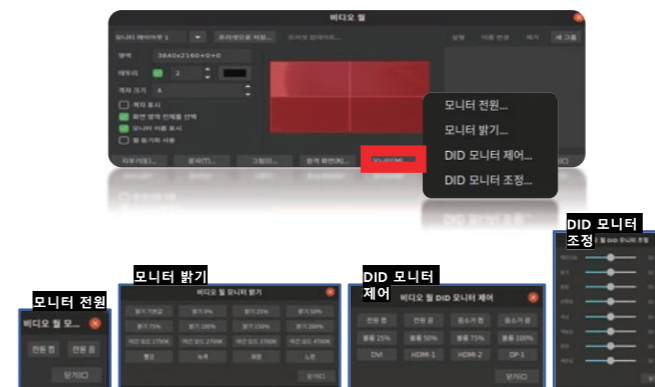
비디오 월

모니터 레이아웃 1

영역 3840x2160+0+0

테두리 2

격자 크기 4

격자 표시

화면 영역 전체를 선택

모니터 이름 표시

월 동기화 사용

모니터 전원...

모니터 밝기...

DID 모니터 제어...

DID 모니터 조정...

DID 모니터 조정

비디오 월 DID 모니터 조정

모니터 전원

비디오 월 모...

전원 켬

전원 끔

닫기(C)

모니터 밝기

비디오 월 모니터 밝기

밝기 기본값

밝기 0%

밝기 25%

밝기 50%

밝기 75%

밝기 100%

밝기 150%

밝기 200%

색온도 1700K

색온도 2700K

색온도 3700K

색온도 4700K

빨강

녹색

파랑

노랑

닫기(C)

DID 모니터 제어

비디오 월 DID 모니터 제어

전원 켬

전원 끔

음소거 켬

음소거 끔

볼륨 25%

볼륨 50%

볼륨 75%

볼륨 100%

DVI

HDMI-1

HDMI-2

DP-1

닫기(C)